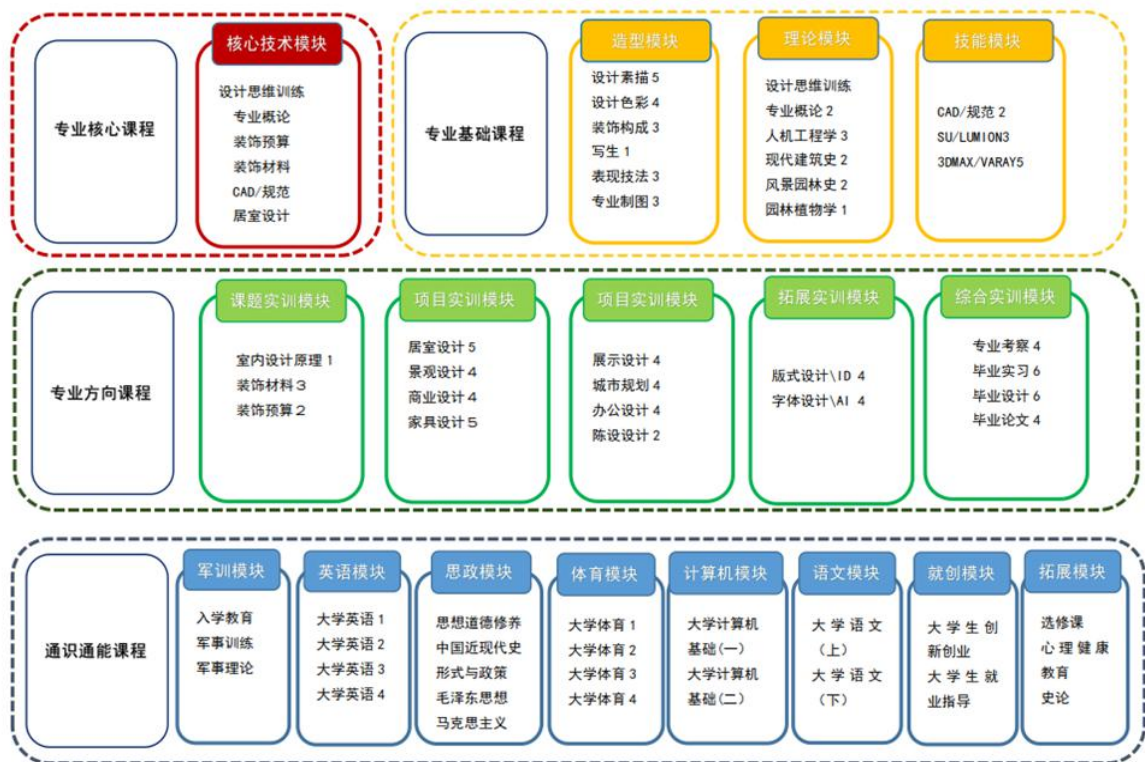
专业核心课程

核心技术模块

设计思维训练
专业概论
装饰预算
装饰材料
CAD/规范
居室设计

专业基础课程

造型模块

设计素描 5
设计色彩 4
装饰构成 3
写生 1
表现技法 3
专业制图 3

理论模块

设计思维训练
专业概论 2
人机工程学 3
现代建筑史 2
风景园林史 2
园林植物学 1

技能模块

CAD/规范 2
SU/LUMION3
3DMAX/VARAY5

专业方向课程

课题实训模块

室内设计原理 1
装饰材料 3
装饰预算 2

项目实训模块

居室设计 5
景观设计 4
商业设计 4
家具设计 5

项目实训模块

展示设计 4
城市规划 4
办公设计 4
陈设设计 2

拓展实训模块

版式设计\ID 4
字体设计\AI 4

综合实训模块

专业考察 4
毕业实习 6
毕业设计 6
毕业论文 4

通识通能课程

军训模块

入学教育
军事训练
军事理论

英语模块

大学英语 1
大学英语 2
大学英语 3
大学英语 4

思政模块

思想道德修养
中国近现代史
形式与政策
毛泽东思想
马克思主义

体育模块

大学体育 1
大学体育 2
大学体育 3
大学体育 4

计算机模块

大学计算机基础(一)
大学计算机基础(二)

语文模块

大学语文(上)
大学语文(下)

就创模块

大学生创新创业
大学生就业指导

拓展模块

选修课
心理健康教育
史论